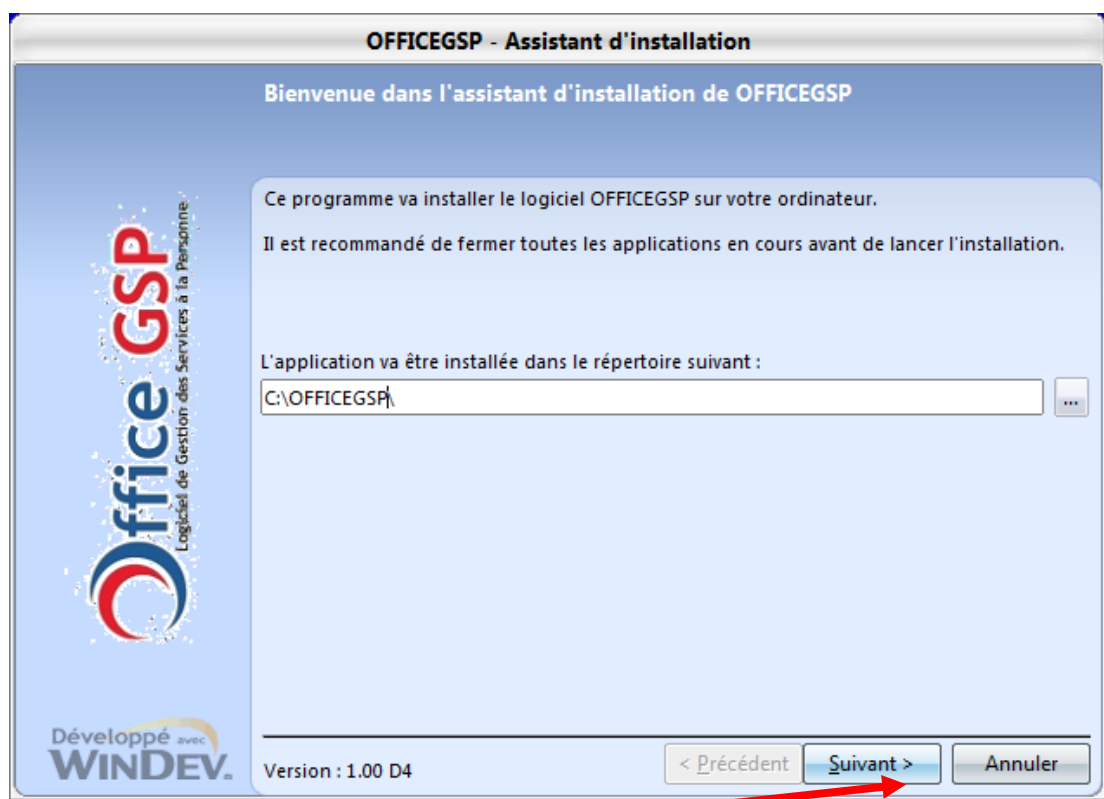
OFFICEGSP - Assistant d'installation

Bienvenue dans l'assistant d'installation de OFFICEGSP

Office GSP
Logiciel de Gestion des Services à la Personne

Ce programme va installer le logiciel OFFICEGSP sur votre ordinateur.

Il est recommandé de fermer toutes les applications en cours avant de lancer l'installation.

L'application va être installée dans le répertoire suivant :

C:\OFFICEGSP\

...

Développé avec WINDEV.

Version : 1.00 D4

< Précédent

Suivant >

Annuler